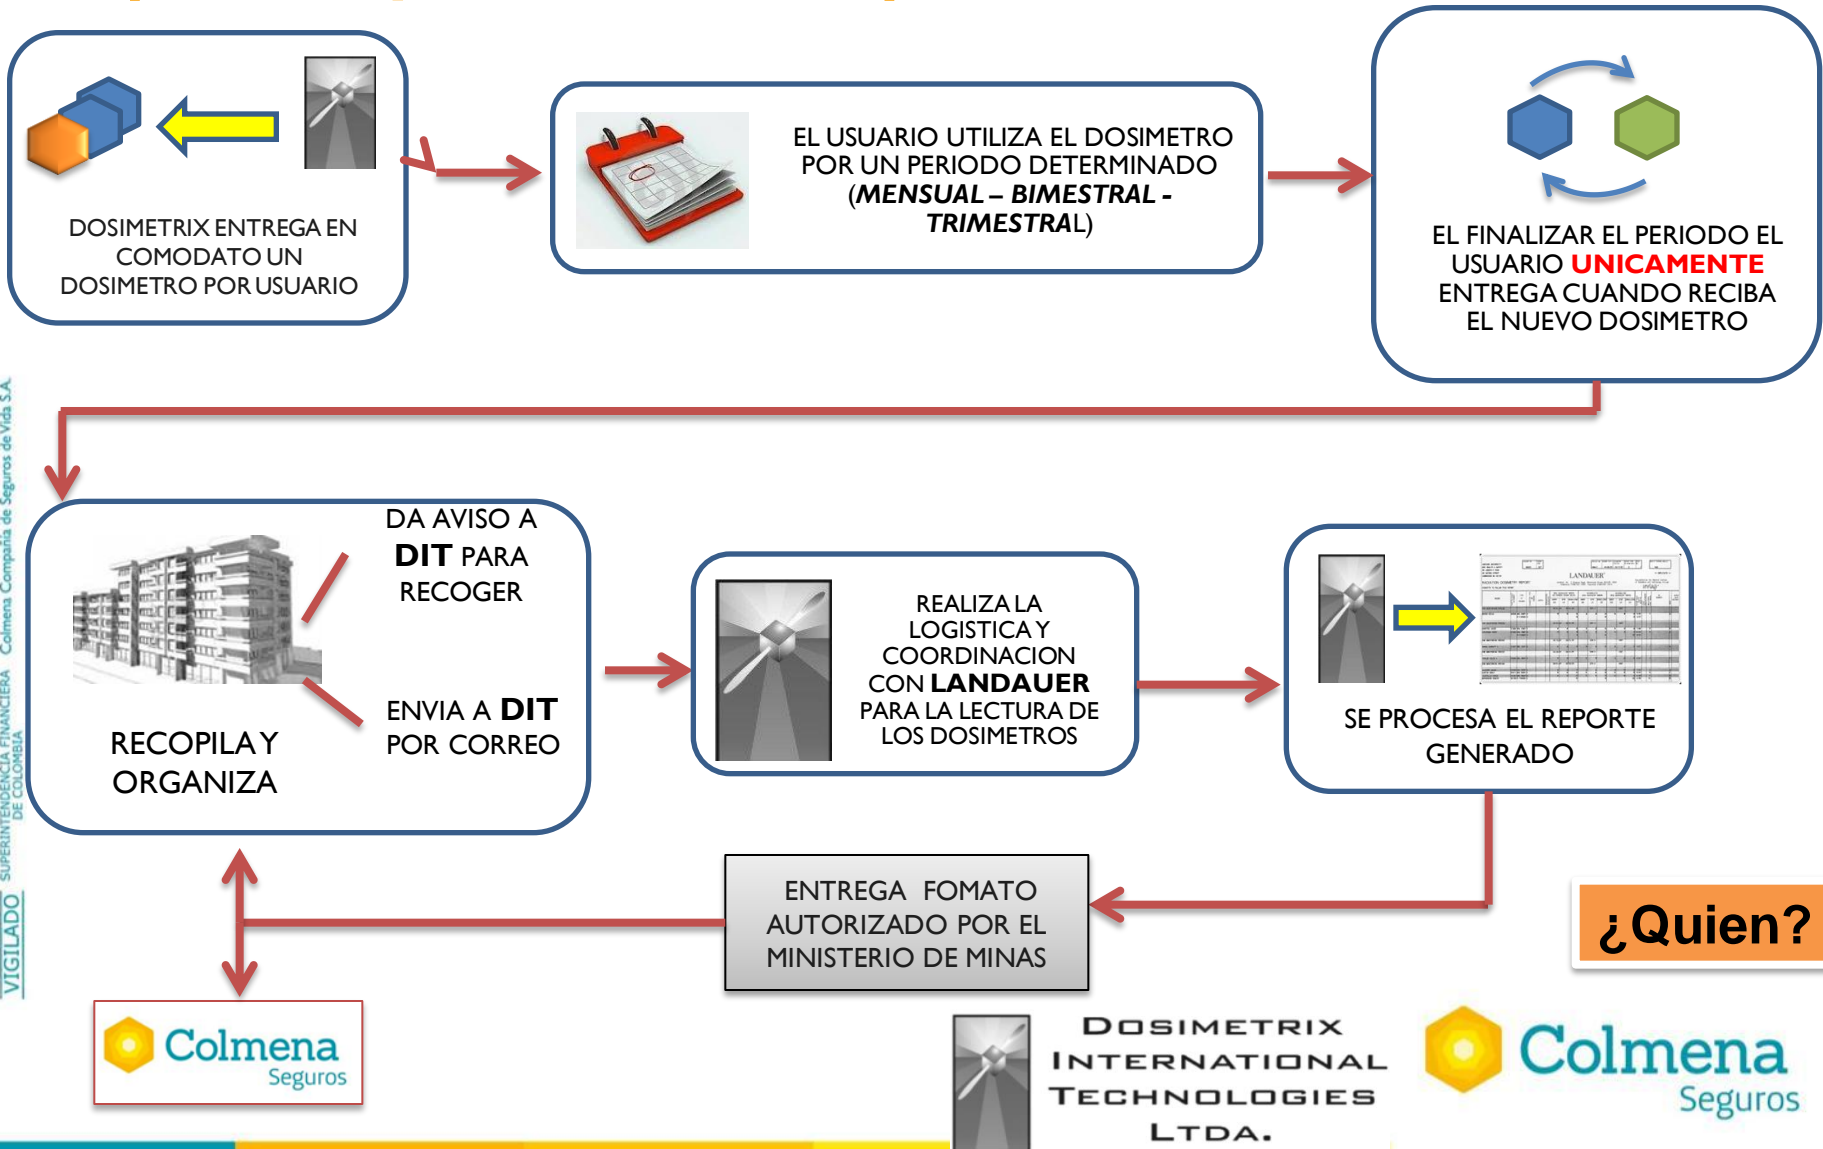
DOSIMETRIX ENTREGA EN COMODATO UN DOSIMETRO POR USUARIO

EL USUARIO UTILIZA EL DOSIMETRO POR UN PERIODO DETERMINADO (MENSUAL – BIMESTRAL - TRIMESTRAL)

EL FINALIZAR EL PERIODO EL USUARIO UNICAMENTE ENTREGA CUANDO RECIBA EL NUEVO DOSIMETRO

DA AVISO A DIT PARA RECOGER

ENVIA A DIT POR CORREO

RECOPILA Y ORGANIZA

REALIZA LA LOGISTICA Y COORDINACION CON LANDAUER PARA LA LECTURA DE LOS DOSIMETROS

SE PROCESA EL REPORTE GENERADO

ENTREGA FOMATO AUTORIZADO POR EL MINISTERIO DE MINAS

¿Quien?

Colmena Seguros

DOSIMETRIX INTERNATIONAL TECHNOLOGIES LTDA.

Colmena Seguros

VIGILADO SUPERINTENDENCIA FINANCIERA DE COLOMBIA Colmena Compañía de Seguros de Vida S.A.